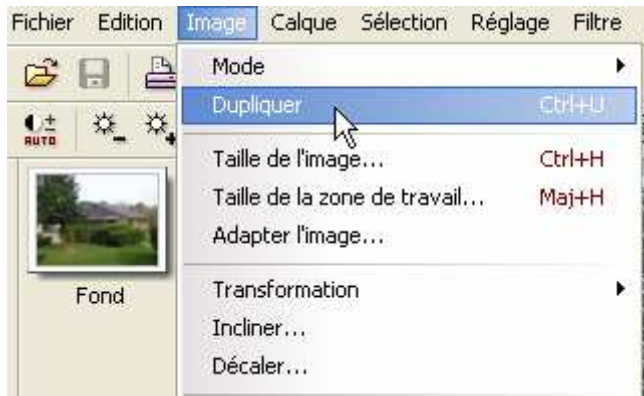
Fichier Edition Image Calque Sélection Réglage Filtre

AUTO

Fond

Mode
Dupliquer Ctrl+U
Taille de l'image... Ctrl+H
Taille de la zone de travail... Maj+H
Adapter l'image...
Transformation
Incliner...
Décaler...